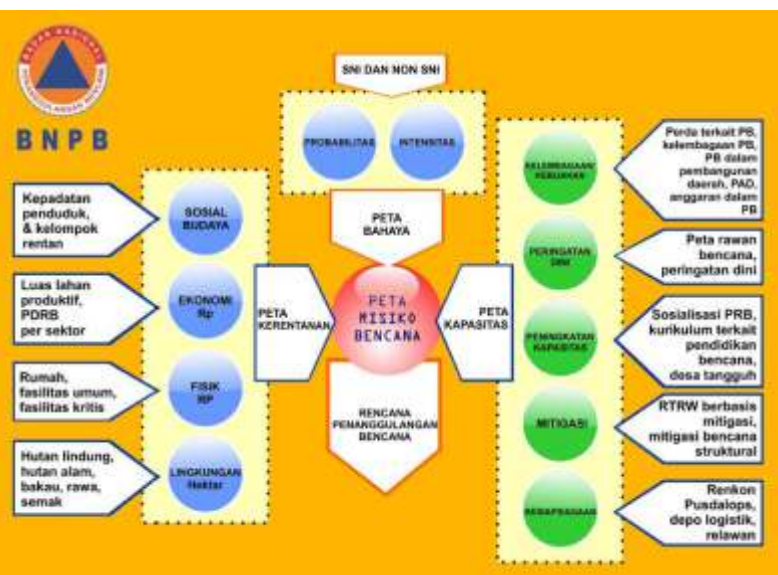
BNPB

SNI DAN NON SNI

PROBABILITAS

INTENSITAS

PETA BAHAYA

Kepadatan penduduk, & kelompok rentan

SOSIAL BUDAYA

Luas lahan produktif, PDRB per sektor

EKONOMI Rp

Rumah, fasilitas umum, fasilitas kritis

FISIK RP

Hutan lindung, hutan alam, bakau, rawa, semak

LINGKUNGAN Hektar

PETA KERENTANAN

PETA RISIKO BENCANA

PETA KAPASITAS

RENCANA PENANGGULANGAN BENCANA

KELEMBAGAAN/ KEBIJAKAN

Perda terkait PB, kelembagaan PB, PB dalam pembangunan daerah, PAD, anggaran dalam PB

PERINGATAN DINI

Peta rawan bencana, peringatan dini

PENINGKATAN KAPASITAS

Sosialisasi PRB, kurikulum terkait pendidikan bencana, desa tangguh

MITIGASI

RTRW berbasis mitigasi, mitigasi bencana struktural

KESIAPSIAGAAN

Renkon Pusdalops, depo logistik, relawan